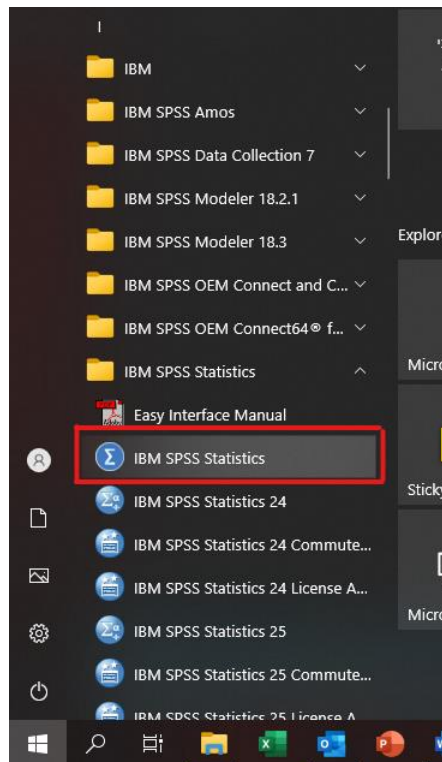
I

IBM

IBM SPSS Amos

IBM SPSS Data Collection 7

IBM SPSS Modeler 18.2.1

IBM SPSS Modeler 18.3

IBM SPSS OEM Connect and C...

IBM SPSS OEM Connect64® f...

IBM SPSS Statistics

Easy Interface Manual

IBM SPSS Statistics

IBM SPSS Statistics 24

IBM SPSS Statistics 24 Commute...

IBM SPSS Statistics 24 License A...

IBM SPSS Statistics 25

IBM SPSS Statistics 25 Commute...

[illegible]

Explor

Micro

Sticky

Micro